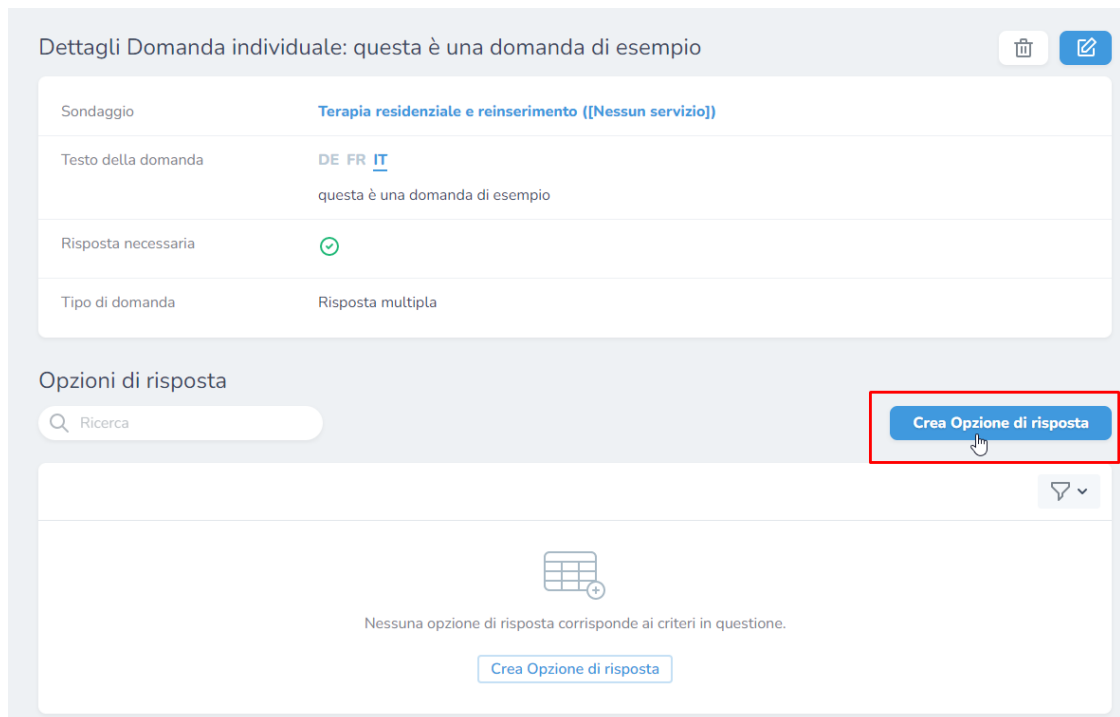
Dettagli Domanda individuale: questa è una domanda di esempio

| | |
|---|---|
| Sondaggio | Terapia residenziale e reinserimento ([Nessun servizio]) |
| Testo della domanda | DE FR IT<br>questa è una domanda di esempio |
| Risposta necessaria | |
| Tipo di domanda | Risposta multipla |

Opzioni di risposta

Ricerca

Crea Opzione di risposta

Nessuna opzione di risposta corrisponde ai criteri in questione.

Crea Opzione di risposta